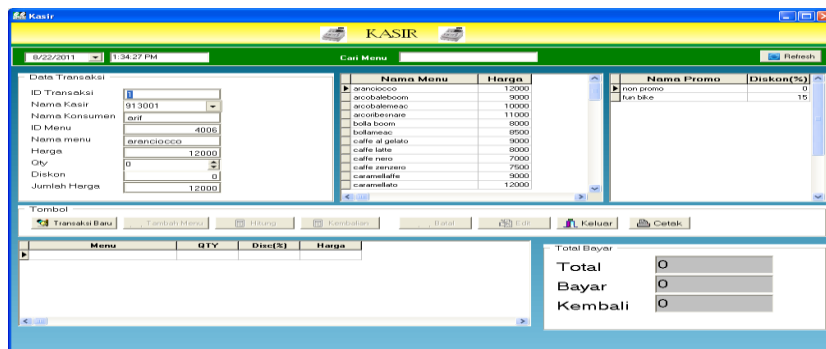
Kasir

KASIR

8/22/2011 1:34:27 PM

Cari Menu

Refresh

Data Transaksi

ID Transaksi 1

Nama Kasir 913001

Nama Konsumen arif

ID Menu 4006

Nama menu aranciocco

Harga 12000

Qty 0

Diskon 0

Jumlah Harga 12000

| Nama Menu | Harga |
|---|---|
| aranciocco | 12000 |
| arcobaleboom | 9000 |
| arcobalemeac | 10000 |
| arcoribesnaire | 11000 |
| bolla boom | 8000 |
| bollameac | 8500 |
| caffe al gelato | 9000 |
| caffe latte | 8000 |
| caffe nero | 7000 |
| caffe zenzero | 7500 |
| caramellaffe | 9000 |
| caramellato | 12000 |

| Nama Promo | Diskon(%) |
|---|---|
| non promo | 0 |
| fun bike | 15 |

Tombol

Transaksi Baru | Tambah Menu | Hitung | Kembalian | Batal | Edit | Keluar | Cetak

| Menu | QTY | Disc(%) | Harga |
|---|---|---|---|
| | | | |

Total Bayar

Total 0

Bayar 0

Kembali 0